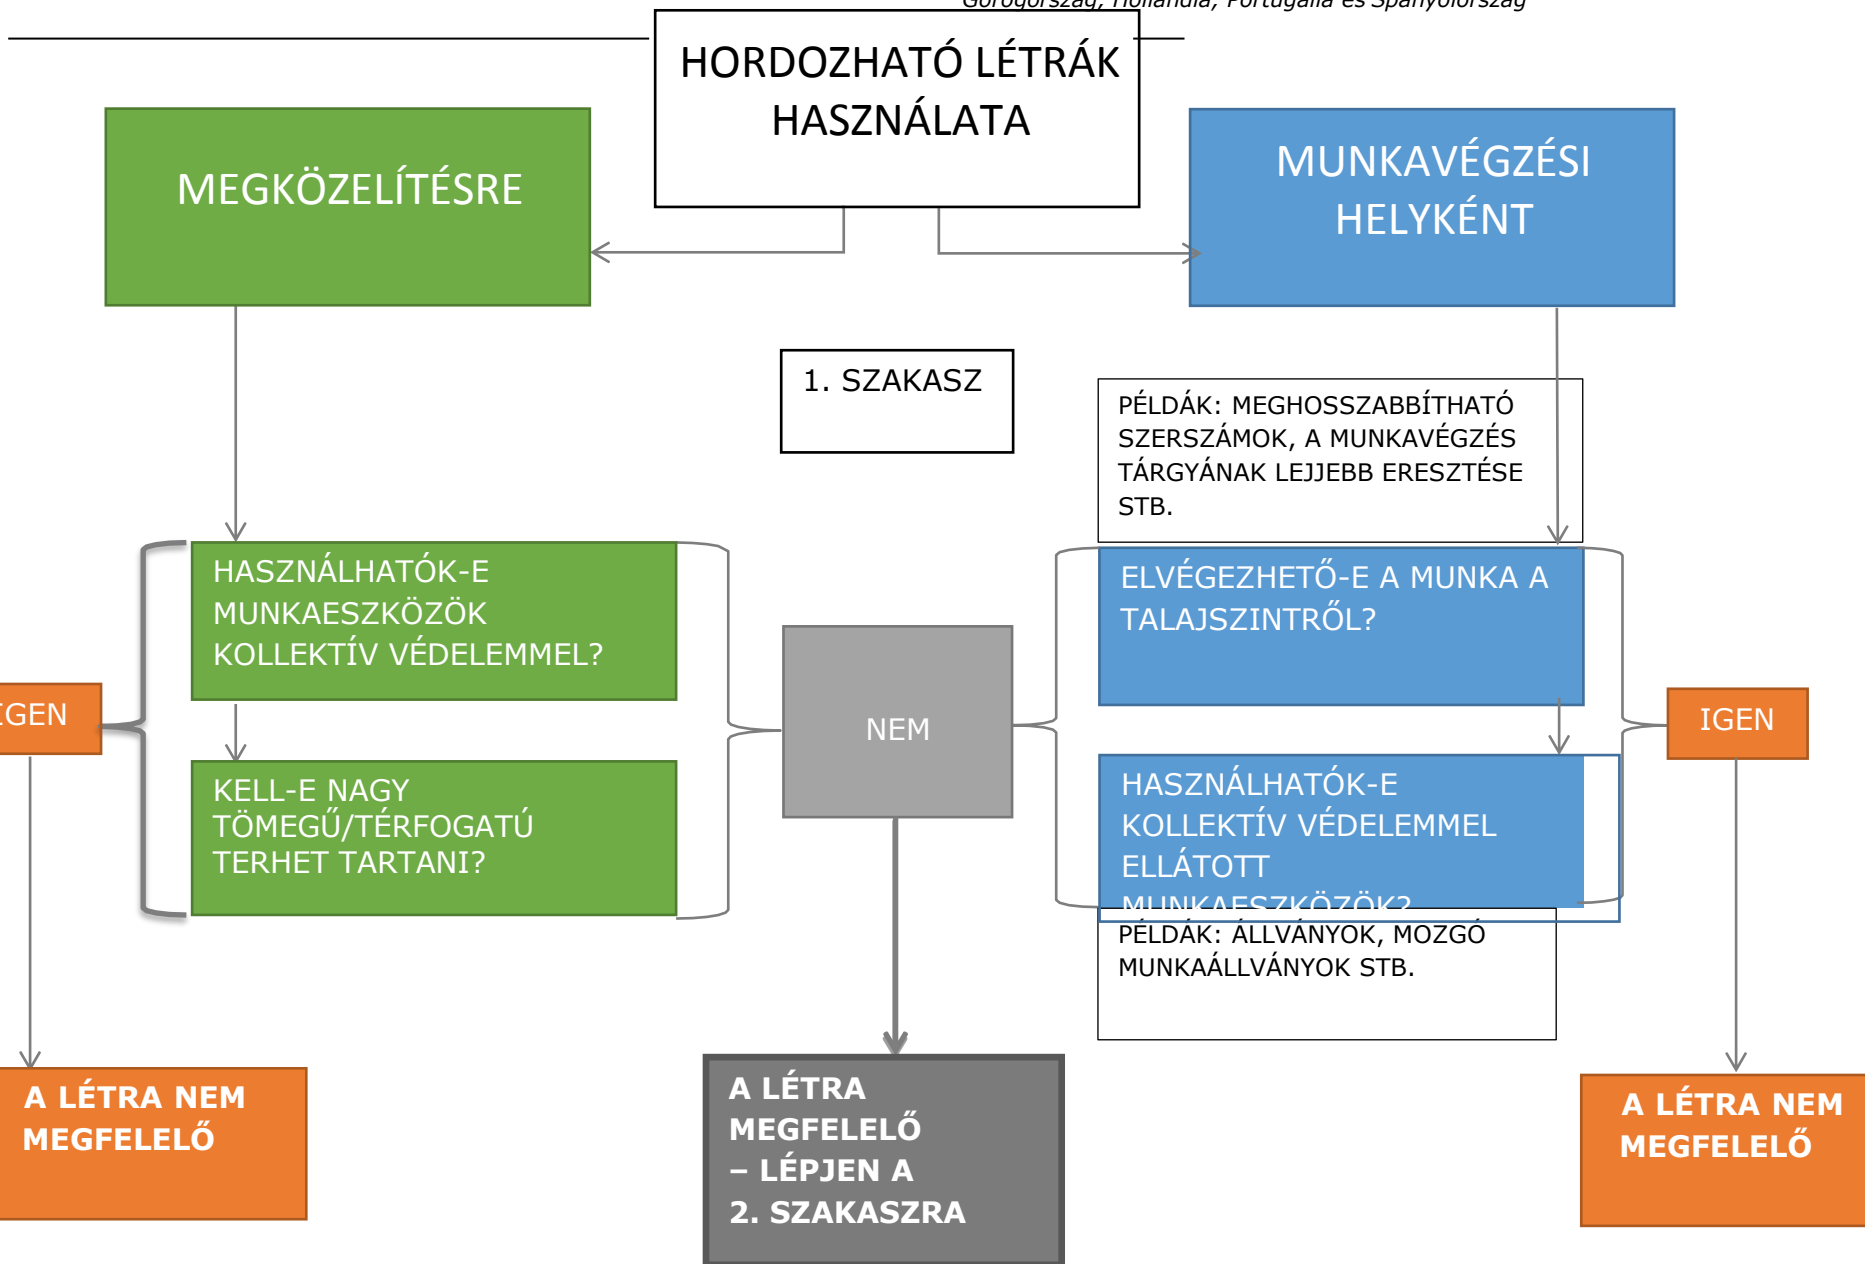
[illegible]

HORDOZHATÓ LÉTRÁK HASZNÁLATA

MEGKÖZELÍTÉSRE

MUNKAVÉGZÉSI HELYKÉNT

1. SZAKASZ

PÉLDÁK: MEGHOSSZABBÍTHATÓ SZERSZÁMOK, A MUNKAVÉGZÉS TÁRGYÁNAK LEJJEBB ERESZTÉSE STB.

HASZNÁLHATÓK-E MUNKAESZKÖZÖK KOLLEKTÍV VÉDELEMMEL?

KELL-E NAGY TÖMEGŰ/TÉRFOGATÚ TERHET TARTANI?

IGEN

NEM

ELVÉGEZHETŐ-E A MUNKA A TALAJSZINTRŐL?

HASZNÁLHATÓK-E KOLLEKTÍV VÉDELEMMEL ELLÁTOTT MUNKAESZKÖZÖK?

IGEN

PÉLDÁK: ÁLLVÁNYOK, MOZGÓ MUNKAÁLLVÁNYOK STB.

A LÉTRA NEM MEGFELELŐ

A LÉTRA MEGFELELŐ – LÉPJEN A 2. SZAKASZRA

A LÉTRA NEM MEGFELELŐ